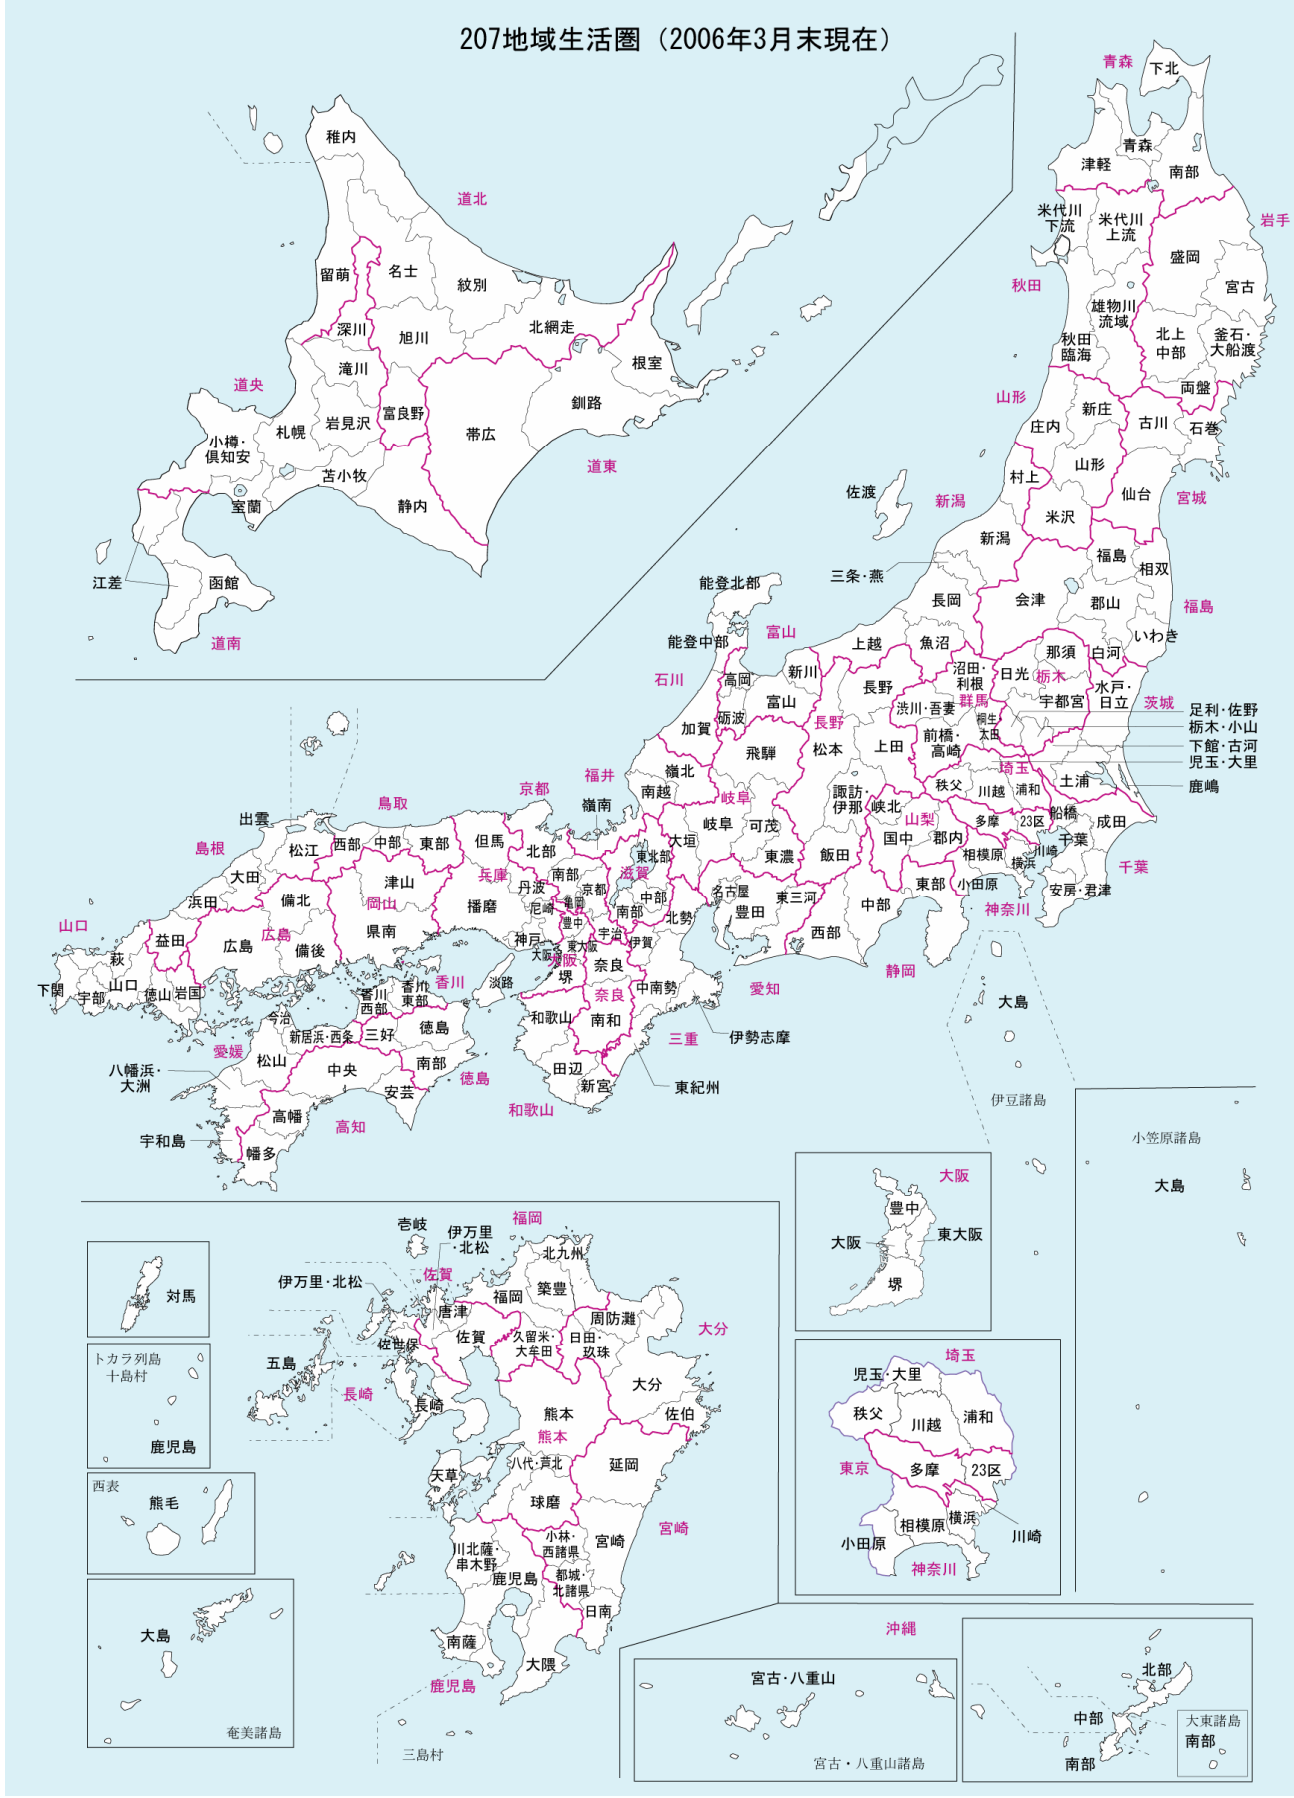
207地域生活圏（2006年3月末現在）

稚内
道北
留萌
名士
紋別
深川
旭川
北網走
滝川
根室
道央
富良野
岩見沢
釧路
札幌
帯広
小樽・倶知安
苫小牧
道東
室蘭
静内
江差
函館
道南

青森
下北
青森
津軽
南部
岩手
米代川下流
米代川上流
盛岡
秋田
宮古
雄物川流域
秋田臨海
北上中部
釜石・大船渡
両磐
山形
新庄
庄内
古川
石巻
村上
山形
仙台
宮城
佐渡
新潟
米沢
新潟
福島
相双
三条・燕
能登北部
長岡
会津
郡山
福島
富山
能登中部
いわき
上越
魚沼
那須
白河
石川
高岡
新川
沼田・利根
日光
栃木
水戸・日立
茨城
長野
渋川・吾妻
群馬
宇都宮
足利・佐野
富山
桐生
太田
栃木・小山
砺波
長野
前橋・高崎
下館・古河
加賀
飛騨
松本
上田
児玉・大里
嶺北
福井
埼玉
土浦
京都
秩父
川越
浦和
鹿嶋
鳥取
南越
岐阜
諏訪・伊那
峡北
出雲
嶺南
山梨
多摩
23区
船橋
成田
岐阜
可茂
島根
松江
西部
中部
東部
但馬
北部
国中
郡内
千葉
大垣
相模原
川崎
東北部
東濃
飯田
横浜
大田
津山
兵庫
南部
滋賀
千葉
京都
丹波
中部
名古屋
東三河
東部
小田原
安房・君津
浜田
備北
尼崎
南部
豊田
神奈川
岡山
播磨
北勢
中部
山口
益田
広島
県南
神戸
豊中
宇治
伊賀
西部
広島
備後
大阪
東大阪
萩
奈良
大阪
静岡
香川
堺
下関
宇部
山口
徳山
岩国
香川西部
香川東部
淡路
中南勢
愛知
奈良
大島
今治
新居浜・西条
三好
徳島
和歌山
南和
愛媛
三重
伊勢志摩
松山
八幡浜・大洲
中央
南部
田辺
徳島
東紀州
安芸
新宮
伊豆諸島
和歌山
高幡
高知
宇和島
幡多
小笠原諸島
大阪
大島
豊中
大阪
東大阪
堺
福岡
壱岐
伊万里・北松
北九州
佐賀
伊万里・北松
対馬
築豊
福岡
唐津
周防灘
大分
トカラ列島
十島村
佐賀
五島
佐世保
久留米・大牟田
日田・玖珠
埼玉
長崎
児玉・大里
長崎
大分
熊本
佐伯
秩父
川越
浦和
鹿児島
熊本
天草
八代・芦北
延岡
東京
多摩
23区
西表
熊毛
球磨
宮崎
小林・西諸県
宮崎
相模原
横浜
川北薩・串木野
小田原
川崎
鹿児島
都城・北諸県
神奈川
日向
大島
沖縄
南薩
大隈
北部
宮古・八重山
鹿児島
大東諸島
中部
奄美諸島
南部
三島村
宮古・八重山諸島
南部